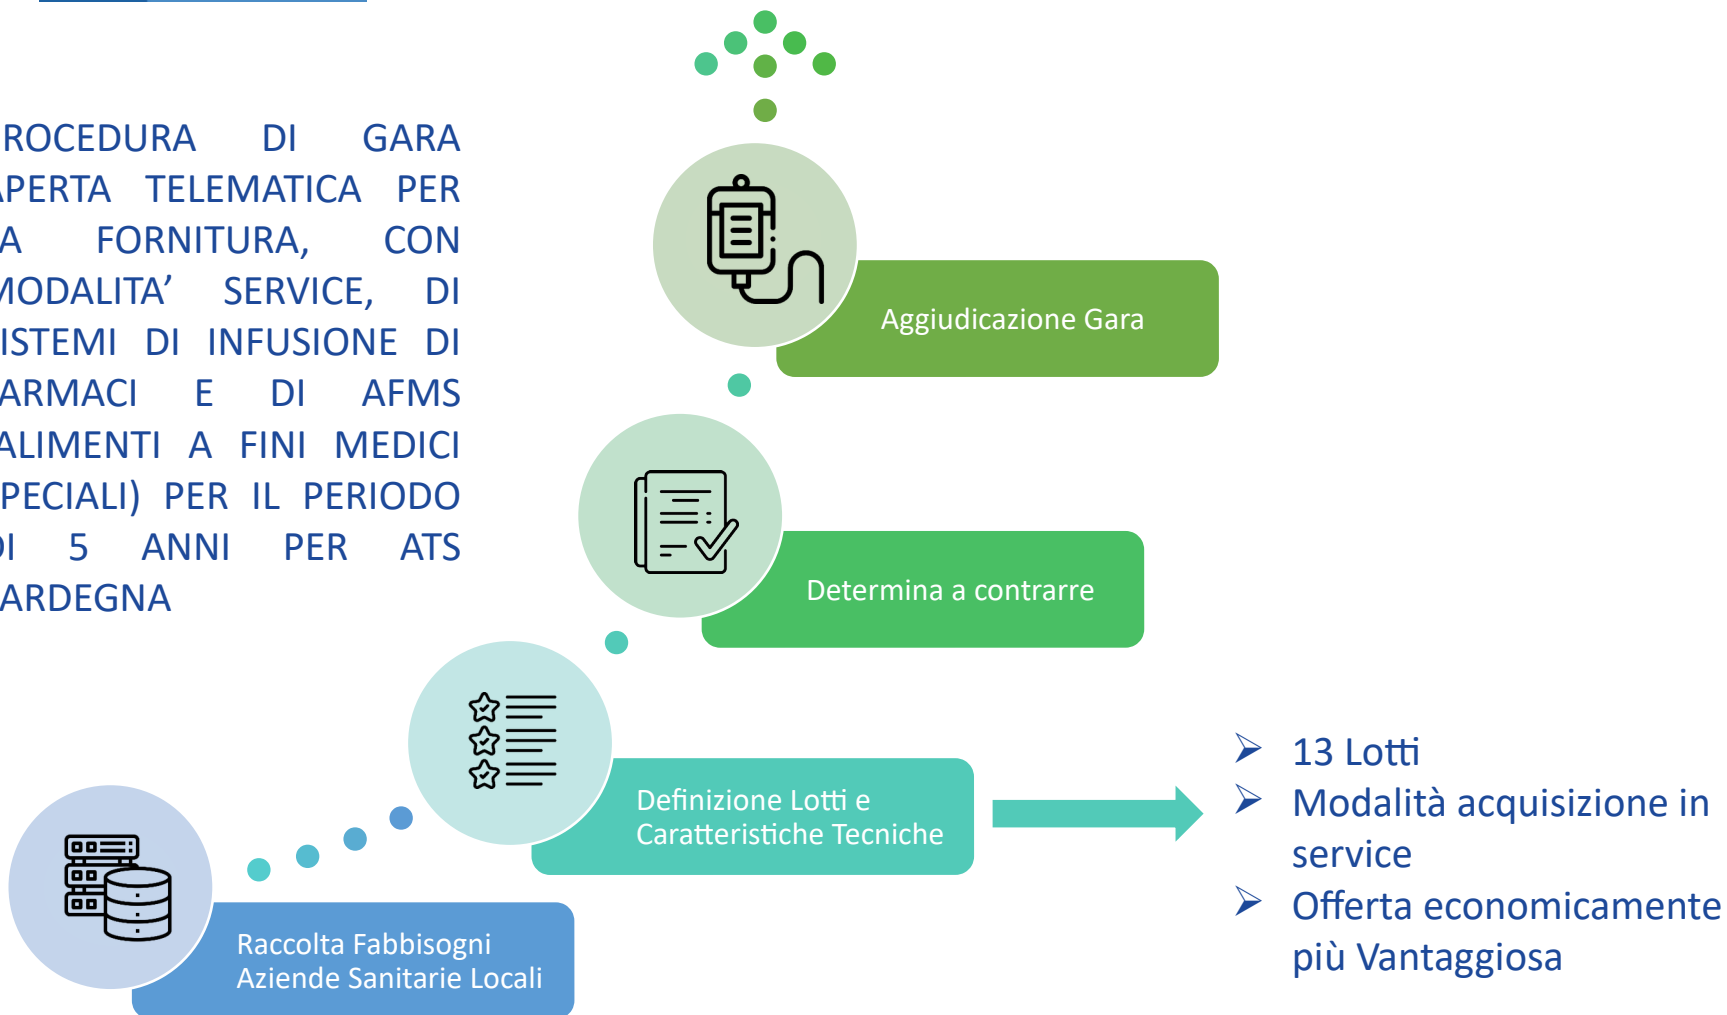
ROCEDURA DI GARA APERTA TELEMATICA PER A FORNITURA, CON MODALITA' SERVICE, DI ISTEMI DI INFUSIONE DI ARMACI E DI AFMS ALIMENTI A FINI MEDICI PECIALI) PER IL PERIODO I 5 ANNI PER ATS ARDEGNA

Aggiudicazione Gara

Determina a contrarre

Definizione Lotti e Caratteristiche Tecniche

Raccolta Fabbisogni Aziende Sanitarie Locali

13 Lotti
Modalità acquisizione in service
Offerta economicamente più Vantaggiosa